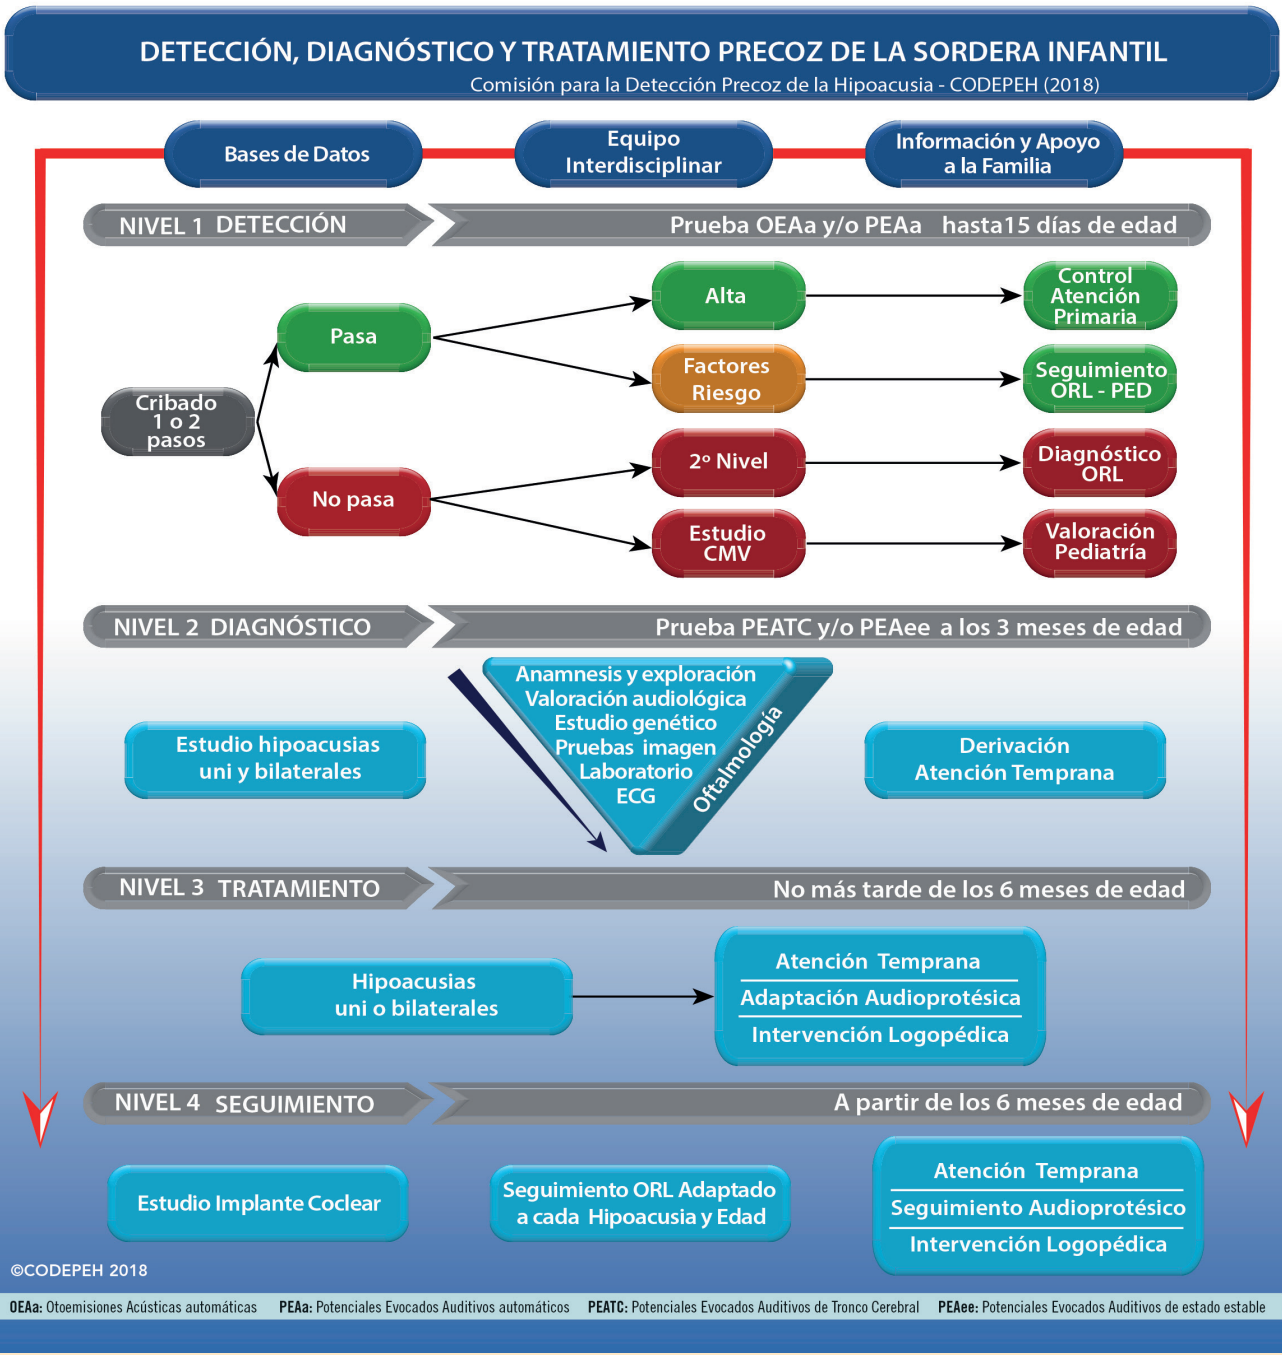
DETECCIÓN, DIAGNÓSTICO Y TRATAMIENTO PRECOZ DE LA SORDERA INFANTIL
Comisión para la Detección Precoz de la Hipoacusia - CODEPEH (2018)

Bases de Datos
Equipo Interdisciplinar
Información y Apoyo a la Familia

NIVEL 1 DETECCIÓN
Prueba OEAa y/o PEAa hasta15 días de edad

Cribado 1 o 2 pasos
Pasa
No pasa
Alta
Factores Riesgo
2º Nivel
Estudio CMV
Control Atención Primaria
Seguimiento ORL - PED
Diagnóstico ORL
Valoración Pediatría

NIVEL 2 DIAGNÓSTICO
Prueba PEATC y/o PEAee a los 3 meses de edad

Estudio hipoacusias uni y bilaterales
Anamnesis y exploración
Valoración audiológica
Estudio genético
Pruebas imagen
Laboratorio
ECG
Oftalmología
Derivación Atención Temprana

NIVEL 3 TRATAMIENTO
No más tarde de los 6 meses de edad

Hipoacusias uni o bilaterales
Atención Temprana
Adaptación Audioprotésica
Intervención Logopédica

NIVEL 4 SEGUIMIENTO
A partir de los 6 meses de edad

Estudio Implante Coclear
Seguimiento ORL Adaptado a cada Hipoacusia y Edad
Atención Temprana
Seguimiento Audioprotésico
Intervención Logopédica

©CODEPEH 2018

OEAa: Otoemisiones Acústicas automáticas PEAa: Potenciales Evocados Auditivos automáticos PEATC: Potenciales Evocados Auditivos de Tronco Cerebral PEAee: Potenciales Evocados Auditivos de estado estable